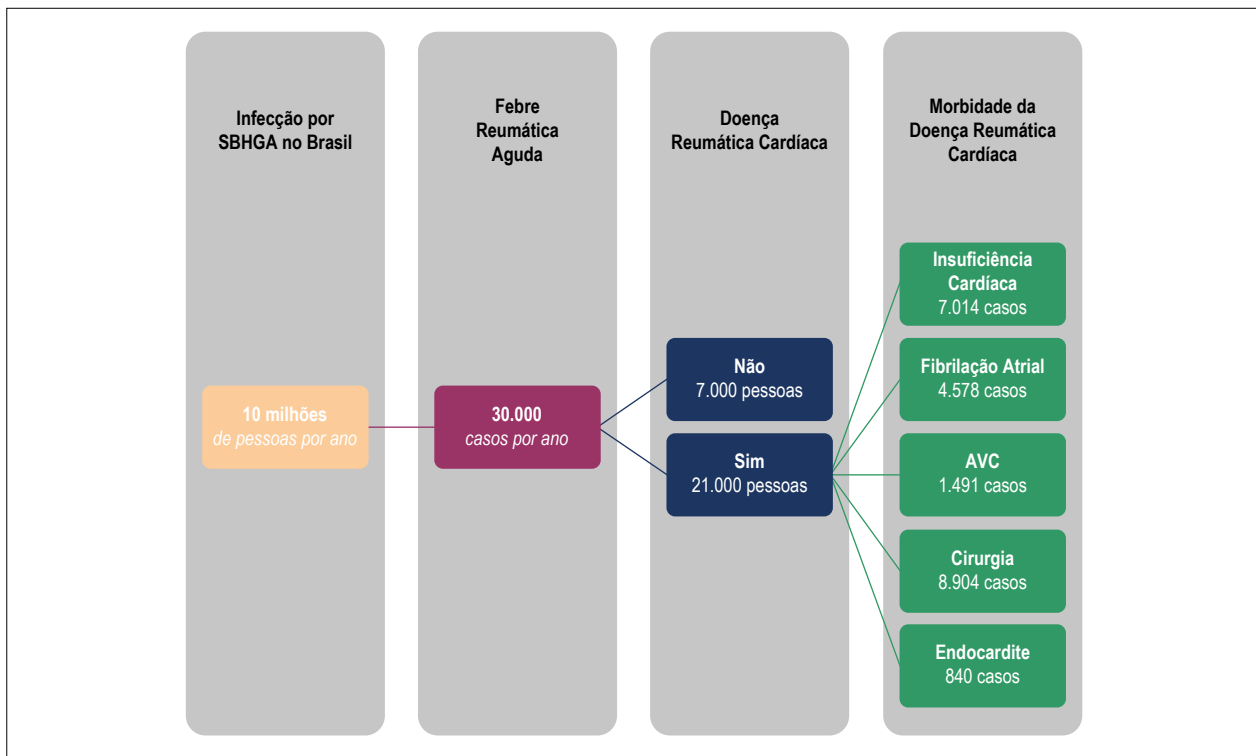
Infecção por SBHGA no Brasil

Febre Reumática Aguda

Doença Reumática Cardíaca

Morbidade da Doença Reumática Cardíaca

10 milhões
de pessoas por ano

30.000
casos por ano

Não
7.000 pessoas

Sim
21.000 pessoas

Insuficiência Cardíaca
7.014 casos

Fibrilação Atrial
4.578 casos

AVC
1.491 casos

Cirurgia
8.904 casos

Endocardite
840 casos